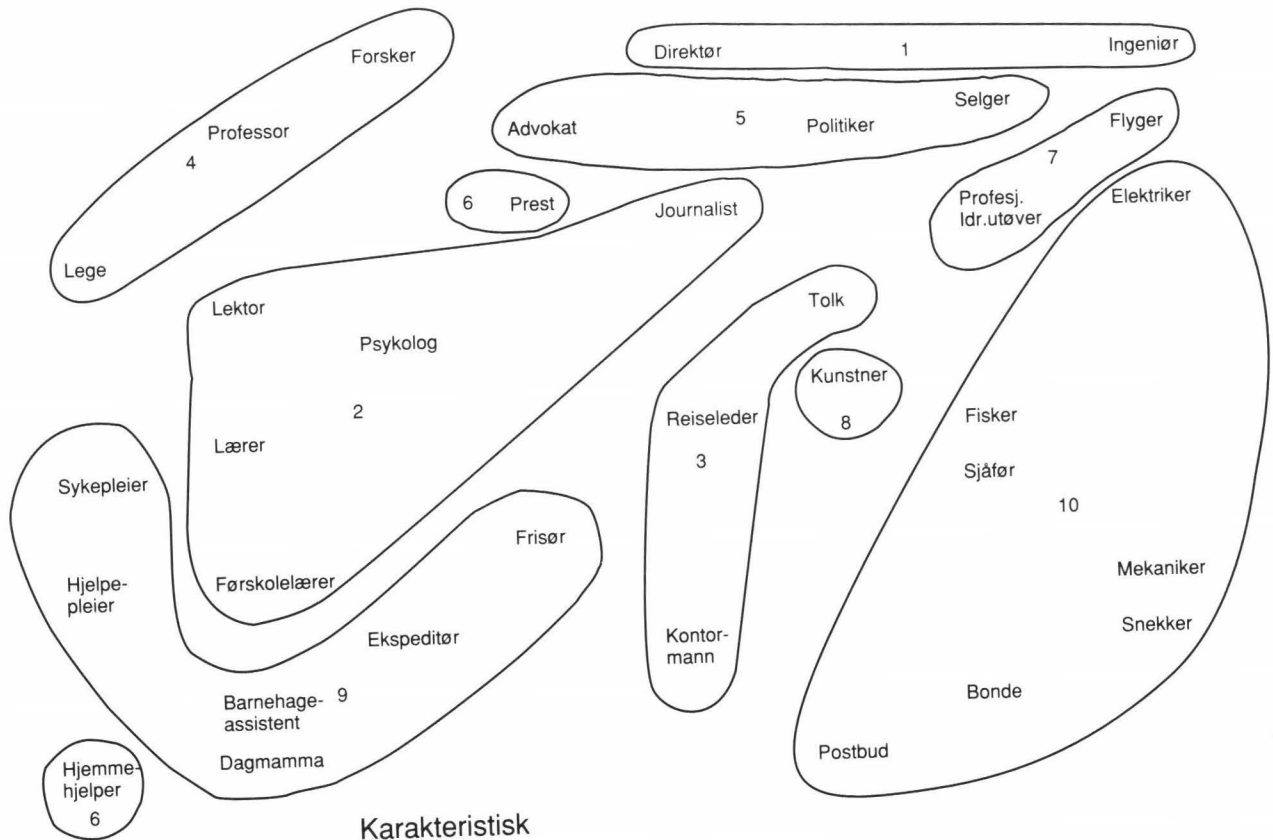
Forsker

Professor

4

Lege

Direktør 1 Ingeniør

Advokat 5 Politiker Selger

Flyger

7

Profesj. Idr.utøver

6 Prest

Journalist

Lektor

Psykolog

2

Lærer

Førskolelærer

Tolk

Reiseleder

3

Kontormann

Kunstner

8

Elektriker

Fisker

Sjåfør

10

Mekaniker

Snekker

Bonde

Postbud

Sykepleier

Hjelpepleier

Frisør

Ekspeditør

Barnehageassistent 9

Dagmamma

Hjemmehjelper

6

Karakteristisk